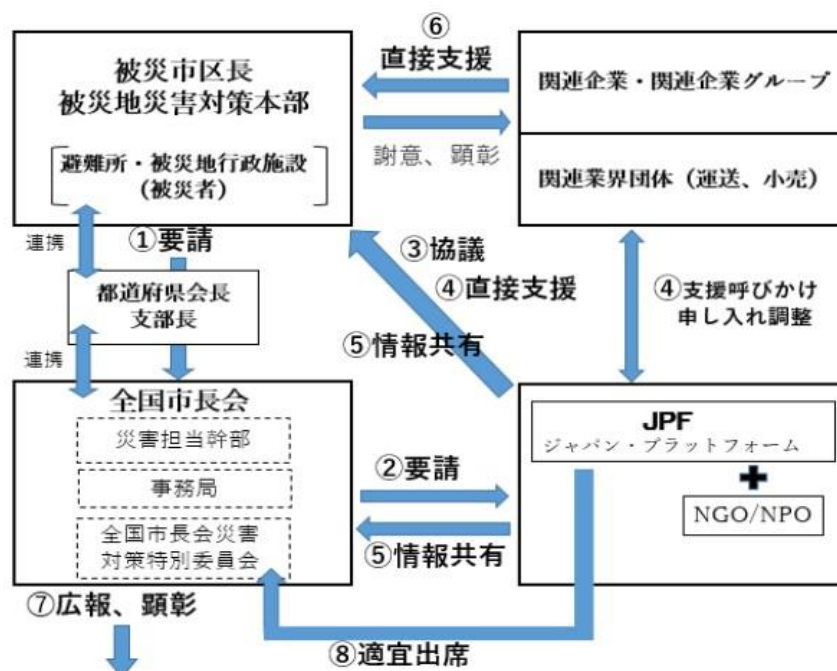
被災市区長
被災地災害対策本部

避難所・被災地行政施設
（被災者）

⑥
直接支援

謝意、顕彰

関連企業・関連企業グループ

関連業界団体（運送、小売）

連携

①要請

③協議

④直接支援

⑤情報共有

④支援呼びかけ
申し入れ調整

都道府県会長
支部長

連携

全国市長会

災害担当幹部

事務局

全国市長会災害
対策特別委員会

②要請

⑤情報共有

JPF
ジャパン・プラットフォーム

NGO/NPO

⑦広報、顕彰

⑧適宜出席